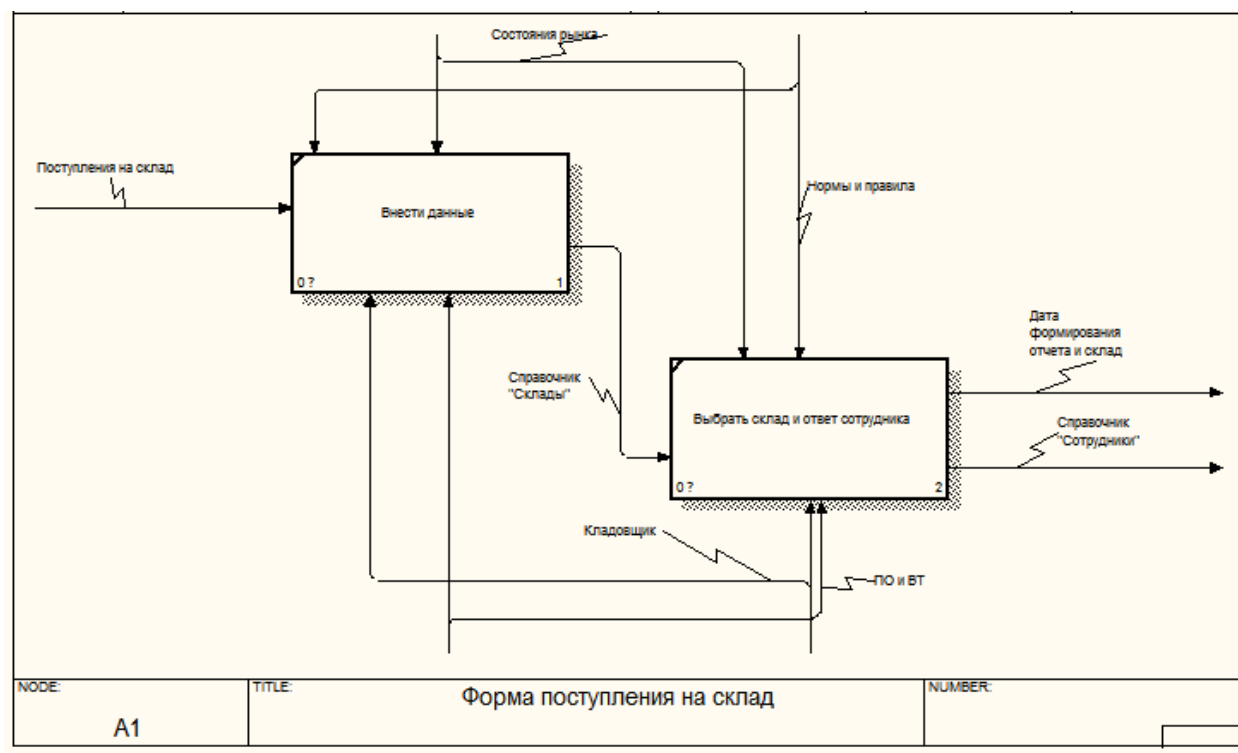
Состояния рынка

Поступления на склад

Внести данные

0 ?

1

Нормы и правила

Дата формирования отчета и склад

Справочник "Склады"

Выбрать склад и ответ сотрудника

0 ?

2

Справочник "Сотрудники"

Кладовщик

ПО и ВТ

NODE:

A1

TITLE:

Форма поступления на склад

NUMBER: